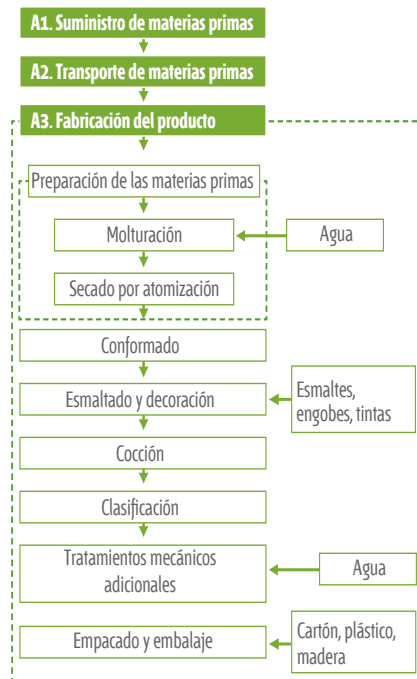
A1. Suministro de materias primas

A2. Transporte de materias primas

A3. Fabricación del producto

Preparación de las materias primas

Molturación

Agua

Secado por atomización

Conformado

Esmaltado y decoración

Esmaltes, engobes, tintas

Cocción

Clasificación

Tratamientos mecánicos adicionales

Agua

Empacado y embalaje

Cartón, plástico, madera